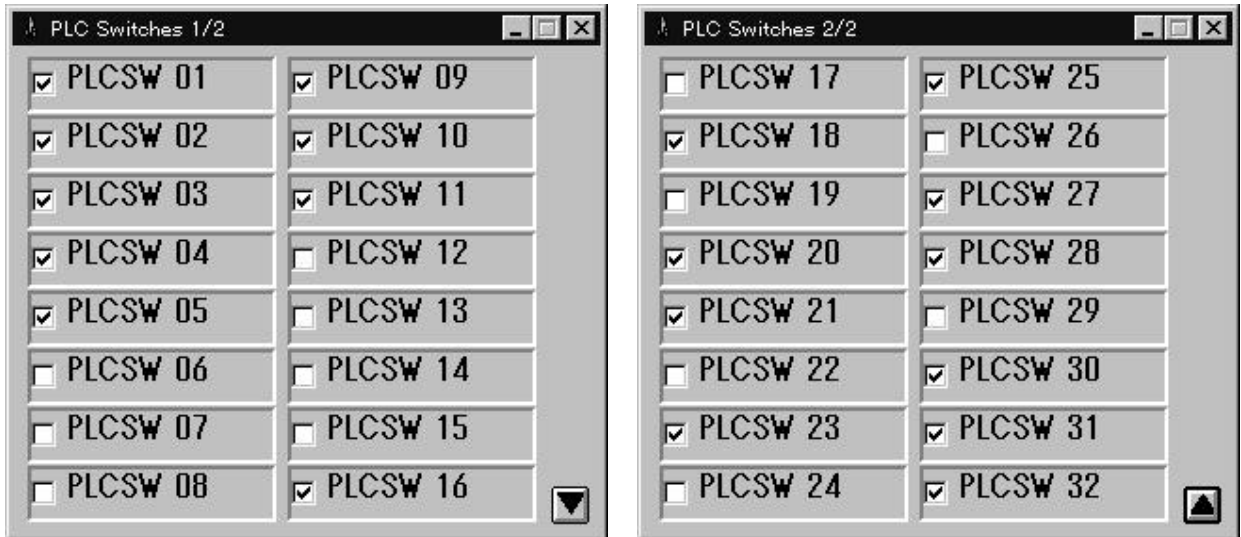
PLC Switches 1/2

PLCSW 01
PLCSW 02
PLCSW 03
PLCSW 04
PLCSW 05
PLCSW 06
PLCSW 07
PLCSW 08

PLCSW 09
PLCSW 10
PLCSW 11
PLCSW 12
PLCSW 13
PLCSW 14
PLCSW 15
PLCSW 16

PLC Switches 2/2

PLCSW 17
PLCSW 18
PLCSW 19
PLCSW 20
PLCSW 21
PLCSW 22
PLCSW 23
PLCSW 24

PLCSW 25
PLCSW 26
PLCSW 27
PLCSW 28
PLCSW 29
PLCSW 30
PLCSW 31
PLCSW 32